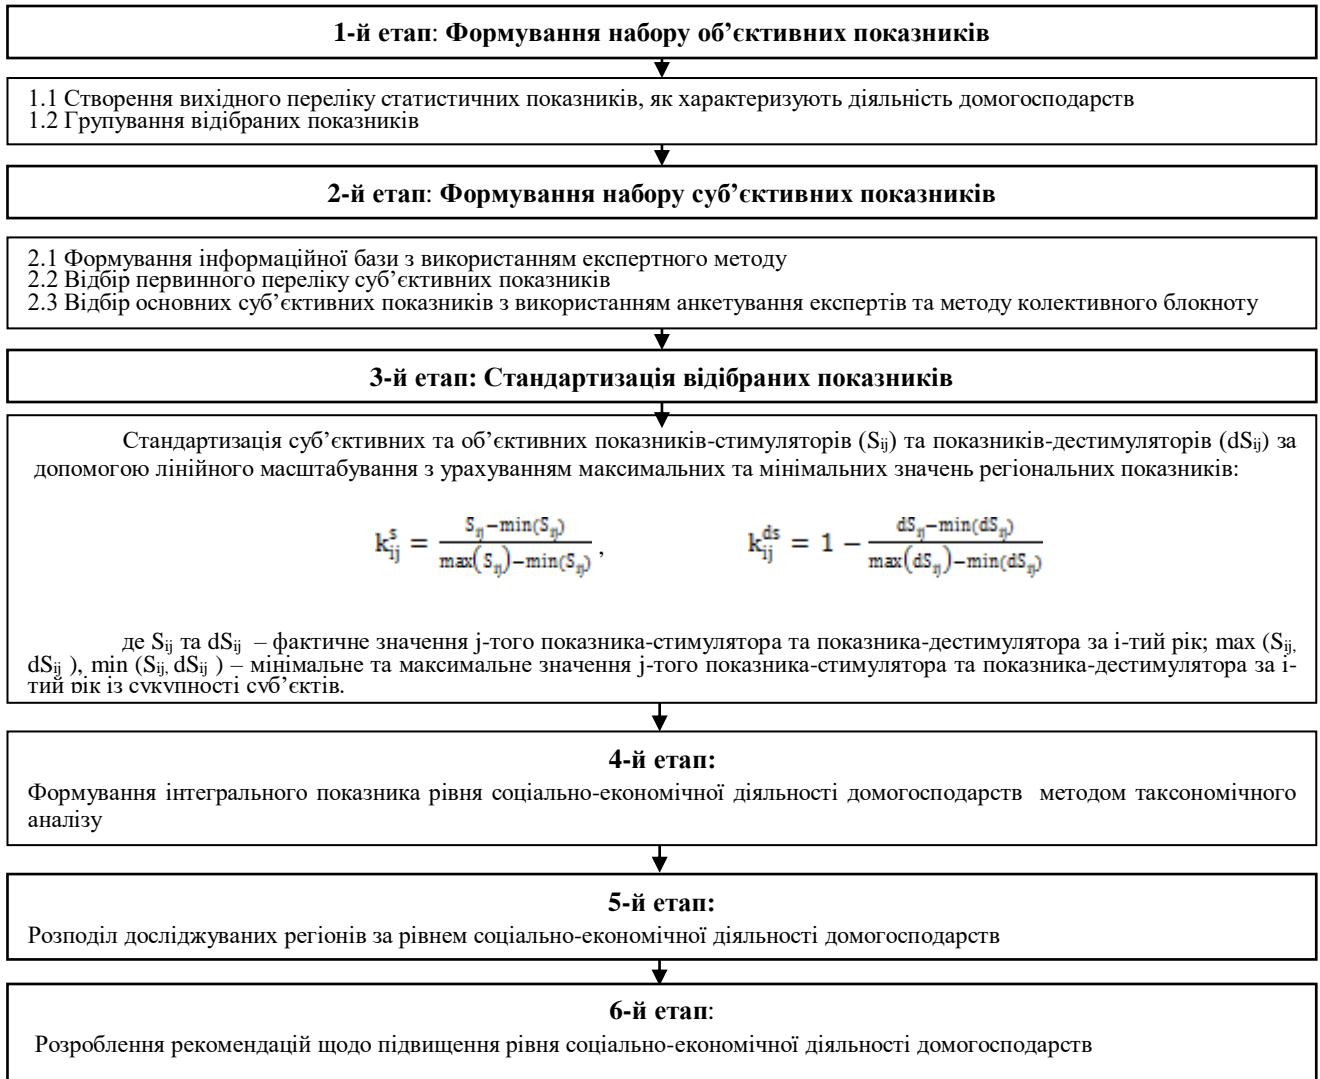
1-й етап: Формування набору об'єктивних показників

1.1 Створення вихідного переліку статистичних показників, як характеризують діяльність домогосподарств
1.2 Групування відібраних показників

2-й етап: Формування набору суб'єктивних показників

2.1 Формування інформаційної бази з використанням експертного методу
2.2 Відбір первинного переліку суб'єктивних показників
2.3 Відбір основних суб'єктивних показників з використанням анкетування експертів та методу колективного блокноту

3-й етап: Стандартизація відібраних показників

Стандартизація суб'єктивних та об'єктивних показників-стимуляторів ($S_{ij}$) та показників-дестимуляторів ($dS_{ij}$) за допомогою лінійного масштабування з урахуванням максимальних та мінімальних значень регіональних показників:

$k_{ij}^{s} = \frac{S_{ij} - \min(S_{ij})}{\max(S_{ij}) - \min(S_{ij})}$, $k_{ij}^{ds} = 1 - \frac{dS_{ij} - \min(dS_{ij})}{\max(dS_{ij}) - \min(dS_{ij})}$

де $S_{ij}$ та $dS_{ij}$ – фактичне значення j-того показника-стимулятора та показника-дестимулятора за i-тий рік; max ($S_{ij}$, $dS_{ij}$ ), min ($S_{ij}$, $dS_{ij}$ ) – мінімальне та максимальне значення j-того показника-стимулятора та показника-дестимулятора за i-тий рік із сукупності суб'єктів.

4-й етап:
Формування інтегрального показника рівня соціально-економічної діяльності домогосподарств методом таксономічного аналізу

5-й етап:
Розподіл досліджуваних регіонів за рівнем соціально-економічної діяльності домогосподарств

6-й етап:
Розроблення рекомендацій щодо підвищення рівня соціально-економічної діяльності домогосподарств